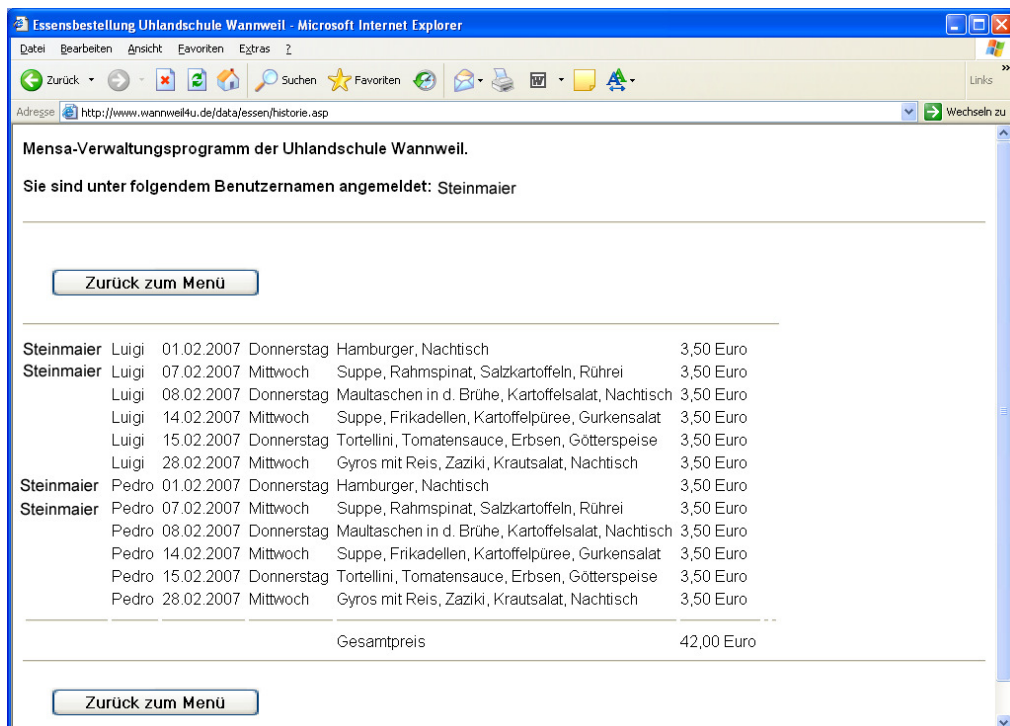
Essensbestellung Uhlandschule Wannweil - Microsoft Internet Explorer

Datei Bearbeiten Ansicht Favoriten Extras ?

Zurück Suchen Favoriten Links

Adresse http://www.wannweil4u.de/data/essen/historie.asp Wechseln zu

Mensa-Verwaltungsprogramm der Uhlandschule Wannweil.

Sie sind unter folgendem Benutzernamen angemeldet: Steinmaier

Zurück zum Menü

| | | | | | |
|---|---|---|---|---|---|
| Steinmaier | Luigi | 01.02.2007 | Donnerstag | Hamburger, Nachtisch | 3,50 Euro |
| Steinmaier | Luigi | 07.02.2007 | Mittwoch | Suppe, Rahmspinat, Salzkartoffeln, Rührei | 3,50 Euro |
| | Luigi | 08.02.2007 | Donnerstag | Maultaschen in d. Brühe, Kartoffelsalat, Nachtisch | 3,50 Euro |
| | Luigi | 14.02.2007 | Mittwoch | Suppe, Frikadellen, Kartoffelpüree, Gurkensalat | 3,50 Euro |
| | Luigi | 15.02.2007 | Donnerstag | Tortellini, Tomatensauce, Erbsen, Götterspeise | 3,50 Euro |
| | Luigi | 28.02.2007 | Mittwoch | Gyros mit Reis, Zaziki, Krautsalat, Nachtisch | 3,50 Euro |
| Steinmaier | Pedro | 01.02.2007 | Donnerstag | Hamburger, Nachtisch | 3,50 Euro |
| Steinmaier | Pedro | 07.02.2007 | Mittwoch | Suppe, Rahmspinat, Salzkartoffeln, Rührei | 3,50 Euro |
| | Pedro | 08.02.2007 | Donnerstag | Maultaschen in d. Brühe, Kartoffelsalat, Nachtisch | 3,50 Euro |
| | Pedro | 14.02.2007 | Mittwoch | Suppe, Frikadellen, Kartoffelpüree, Gurkensalat | 3,50 Euro |
| | Pedro | 15.02.2007 | Donnerstag | Tortellini, Tomatensauce, Erbsen, Götterspeise | 3,50 Euro |
| | Pedro | 28.02.2007 | Mittwoch | Gyros mit Reis, Zaziki, Krautsalat, Nachtisch | 3,50 Euro |
| | | | | Gesamtpreis | 42,00 Euro |

Zurück zum Menü